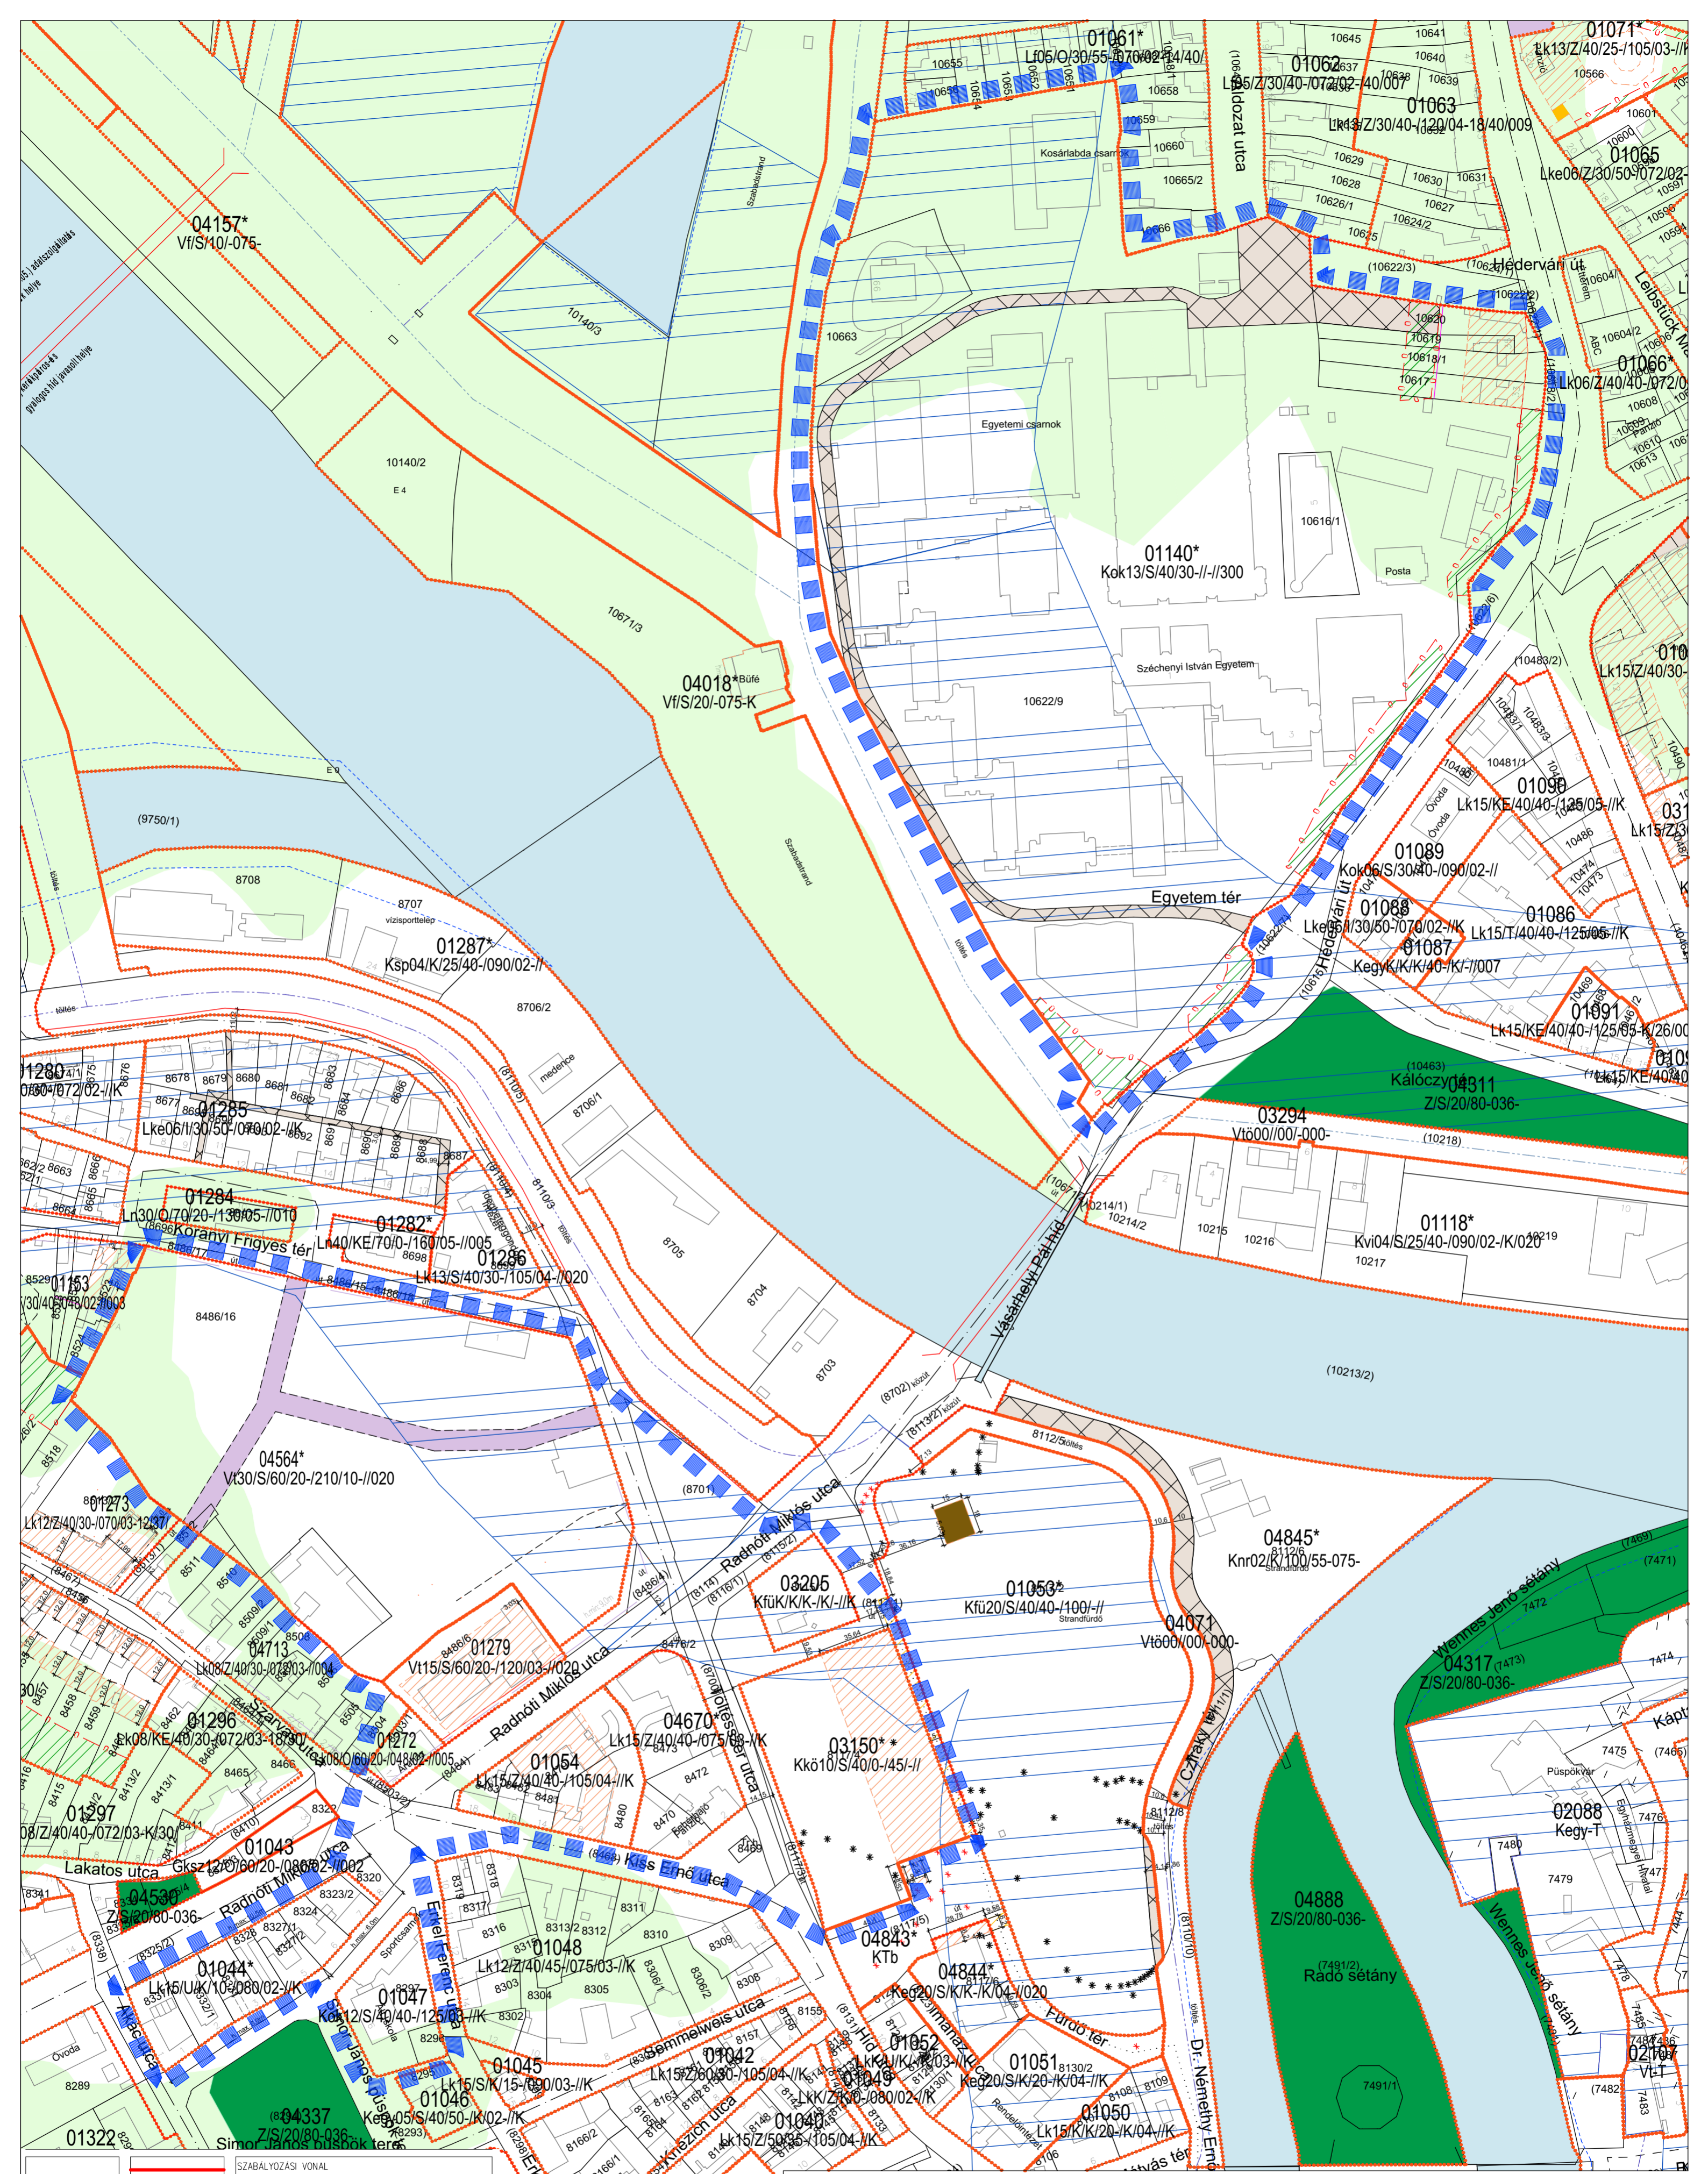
01061*
Lf05/O/30/55-/070/02-14/40/
01062
Lf05/Z/30/40-/072/02-/40/007
01063
Lk13/Z/30/40-/120/04-18/40/009
01071*
Lk13/Z/40/25-/105/03-/
01065
Lke06/Z/30/50-/072/02-
Kosárlabda csarnok
Hédervári út
01066*
Lk06/Z/40/40-/072/0
04157*
Vf/S/10/-075-
10140/3
10663
10140/2
Egyetemi csarnok
01140*
Kok13/S/40/30-/-/300
Posta
10616/1
10671/3
04018*
Vf/S/20/-075-K
Büfé
Széchenyi István Egyetem
10622/9
Lk15/Z/40/30-
01090
Lk15/KE/40/40-/125/05-/K
(9750/1)
8708
8707
vízisporttelep
01287*
Ksp04/K/25/40-/090/02-/
01089
Kok06/S/30/40-/090/02-/
Egyetem tér
01088
Lke06/I/30/50-/070/02-/K
01087
KegyK/K/K/40-/K/-/007
01086
Lk15/T/40/40-/125/05-/K
01091
Lk15/KE/40/40-/125/05-/K/26/00
8706/2
medence
8706/1
Kálóczy tér
04311
Z/S/20/80-036-
03294
Vtö00/00/-000-
(10218)
01280
01285
Lke06/I/30/50-/070/02-/K
01284
Ln30/O/70/20-/130/05-/010
Kórányi Frigyes tér
01282*
Ln40/KE/70/0-/160/05-/005
01286
Lk13/S/40/30-/105/04-/020
8705
8704
8703
Vásárhelyi Pál híd
01118*
Kvi04/S/25/40-/090/02-/K/020
10214/2
10215
10216
10217
01153
8486/16
(10213/2)
04564*
Vt30/S/60/20-/210/10-/020
01273
Lk12/Z/40/30-/070/03-12/37
(8701)
Radnóti Miklós utca
03205
KfüK/K/K-/K/-/K
01053*
Kfü20/S/40/40-/100/-/
Strandfürdő
04845*
Knr02/K/100/55-075-
Strandfürdő
Wennes Jenő sétány
04071
Vtö00/00/-000-
04713
Lk08/Z/40/30-/072/03-/004
01279
Vt15/S/60/20-/120/03-/020
04317
Z/S/20/80-036-
01296
Lk08/KE/40/30-/072/03-18/90
01272
Lk08/O/60/20-/048/02-/005
Radnóti Miklós utca
04670*
Lk15/Z/40/40-/075/03-/K
Töltésszer utca
03150*
Kkö10/S/40/0-/45/-/
Czuczor utca
01054
Lk15/Z/40/40-/105/04-/K
01297
/08/Z/40/40-/072/03-K/30
01043
Gksz12/O/60/20-/080/02-/002
Lakatos utca
04530
Z/S/20/80-036-
Radnóti Miklós utca
Kiss Ernő utca
01048
Lk12/Z/40/45-/075/03-/K
04843*
KTb
04844*
Ke20/S/K/K-/K/04-/020
04888
Z/S/20/80-036-
Radó sétány
02088
Kegy-T
Püspökvár
Káptalan
Wennes Jenő sétány
01044*
Lk15/U/K/10-/080/02-/K
Aradi utca
01047
Kó12/S/40/40-/125/03-/K
Erkel Ferenc utca
01045
Lk15/S/K/15-/090/03-/K
Semmelweis utca
01042
Lk15/Z/60/30-/105/04-/K
01052
LkK/K/K-/K
01049
LkK/Z/K/0-/080/02-/K
Híd utca
Fürdő tér
01051
Ke20/S/K/20-/K/04-/K
Dr. Némethy Ernő
01050
Lk15/K/K/20-/K/04-/K
01040
Lk15/Z/50/35-/105/04-/K
Kreuzer utca
01046
Ke/05/S/40/50-/K/02-/K
04337
Z/S/20/80-036-
Simor János püspök tere
Simor János püspök
01322
Óvoda
8289
Rendőrkapitányság
02707
Vt-T
SZABÁLYOZÁSI VONAL